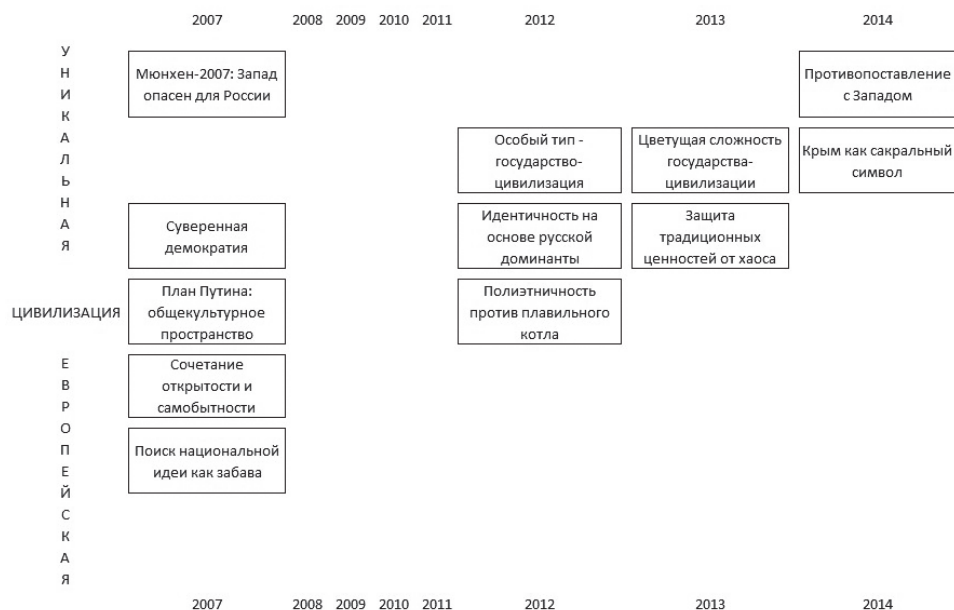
2007 2008 2009 2010 2011 2012 2013 2014

У
Н
И
К
А
Л
Ь
Н
А
Я

ЦИВИЛИЗАЦИЯ

Е
В
Р
О
П
Е
Й
С
К
А
Я

Мюнхен-2007: Запад опасен для России

Суверенная демократия

План Путина: общекультурное пространство

Сочетание открытости и самобытности

Поиск национальной идеи как забава

Особый тип - государство-цивилизация

Идентичность на основе русской доминанты

Полиэтничность против плавильного котла

Цветущая сложность государства-цивилизации

Защита традиционных ценностей от хаоса

Противопоставление с Западом

Крым как сакральный символ

2007 2008 2009 2010 2011 2012 2013 2014